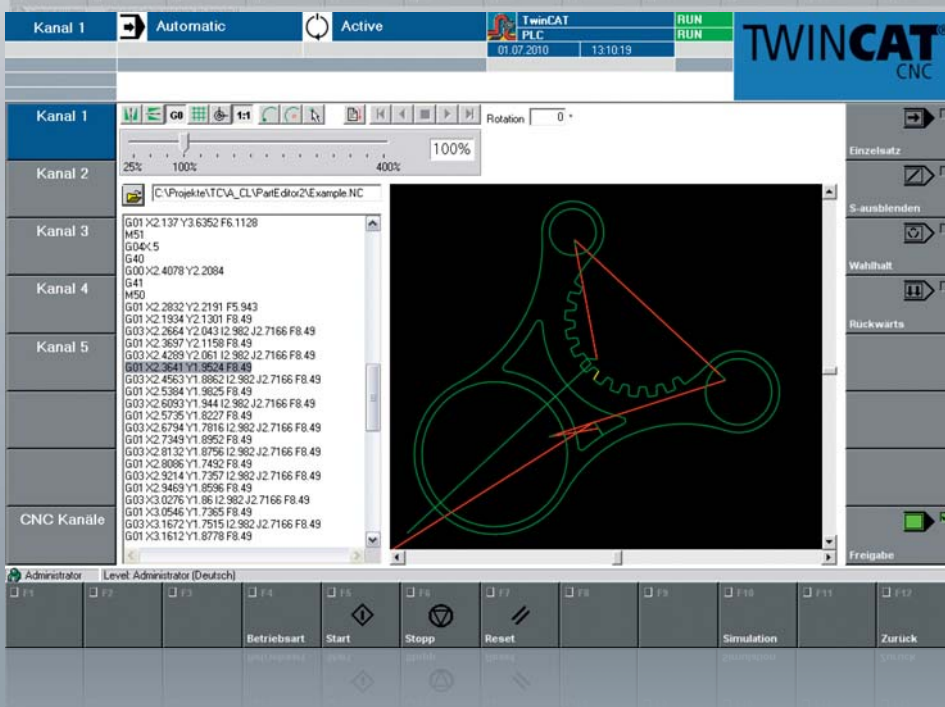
Kanal 1 Automatic Active TwinCAT PLC RUN RUN 01.07.2010 13:10:19

TWINCAT CNC

Kanal 1
Kanal 2
Kanal 3
Kanal 4
Kanal 5
CNC Kanäle

G0 1:1

Rotation 0 °

25% 100% 400% 100%

C:\Projekte\TC\A_CL\PartEditor2\Example.NC

G01 X2.137 Y3.6352 F6.1128
M51
G04X.5
G40
G00 X2.4078 Y2.2084
G41
M50
G01 X2.2832 Y2.2191 F5.943
G01 X2.1934 Y2.1301 F8.49
G03 X2.2664 Y2.043 I2.982 J2.7166 F8.49
G01 X2.3697 Y2.1158 F8.49
G03 X2.4289 Y2.061 I2.982 J2.7166 F8.49
G01 X2.3641 Y1.9524 F8.49
G03 X2.4563 Y1.8862 I2.982 J2.7166 F8.49
G01 X2.5384 Y1.9825 F8.49
G03 X2.6093 Y1.944 I2.982 J2.7166 F8.49
G01 X2.5735 Y1.8227 F8.49
G03 X2.6794 Y1.7816 I2.982 J2.7166 F8.49
G01 X2.7349 Y1.8952 F8.49
G03 X2.8132 Y1.8756 I2.982 J2.7166 F8.49
G01 X2.8086 Y1.7492 F8.49
G03 X2.9214 Y1.7357 I2.982 J2.7166 F8.49
G01 X2.9469 Y1.8596 F8.49
G03 X3.0276 Y1.86 I2.982 J2.7166 F8.49
G01 X3.0546 Y1.7365 F8.49
G03 X3.1672 Y1.7515 I2.982 J2.7166 F8.49
G01 X3.1612 Y1.8778 F8.49

Einzelsatz
S-ausblenden
Wahlhalt
Rückwärts
Freigabe

Administrator Level: Administrator (Deutsch)

F1 F2 F3 F4 F5 F6 F7 F8 F9 F10 F11 F12
Betriebsart Start Stopp Reset Simulation Zurück